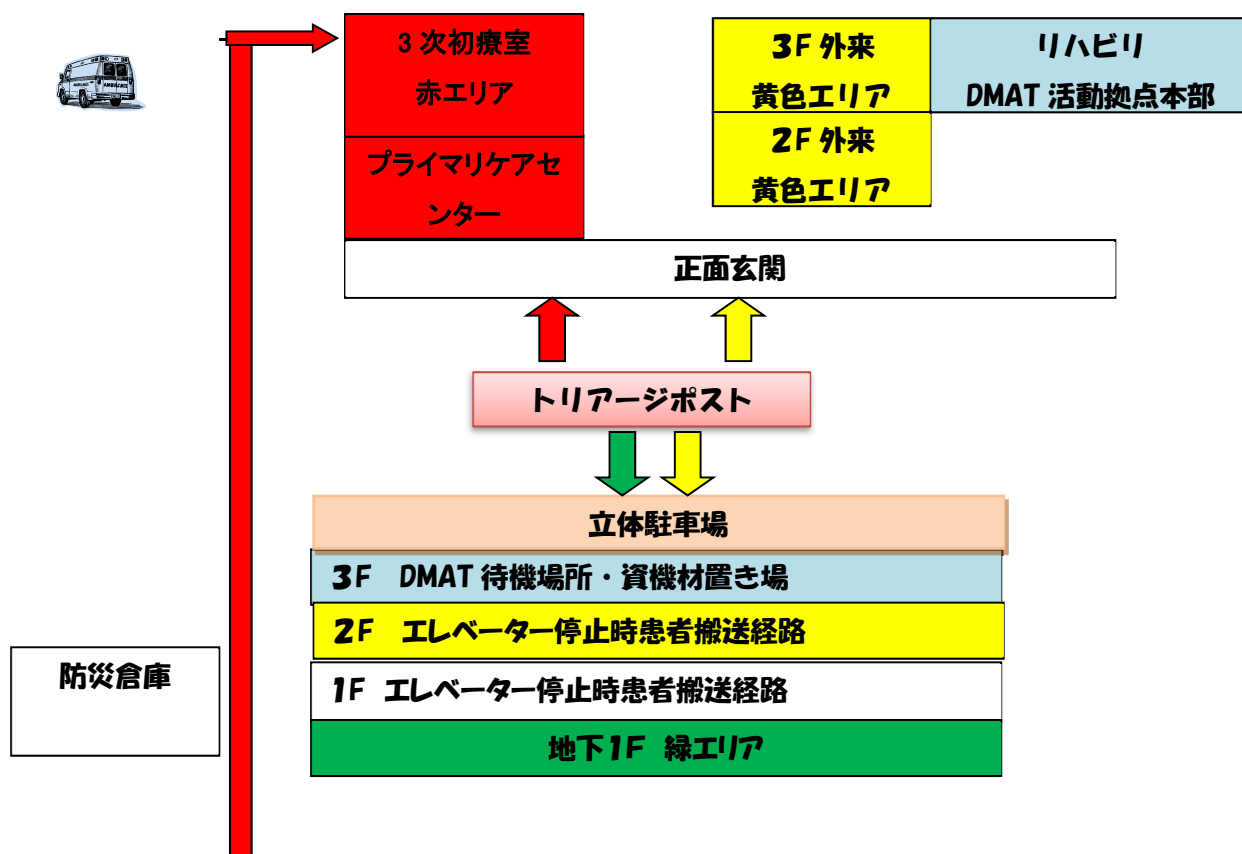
3次初療室
赤エリア

プライマリケアセンター

3F 外来
黄色エリア

リハビリ
DMAT 活動拠点本部

2F 外来
黄色エリア

正面玄関

トリアージポスト

立体駐車場

3F DMAT 待機場所・資機材置き場

2F エレベーター停止時患者搬送経路

1F エレベーター停止時患者搬送経路

地下1F 緑エリア

防災倉庫